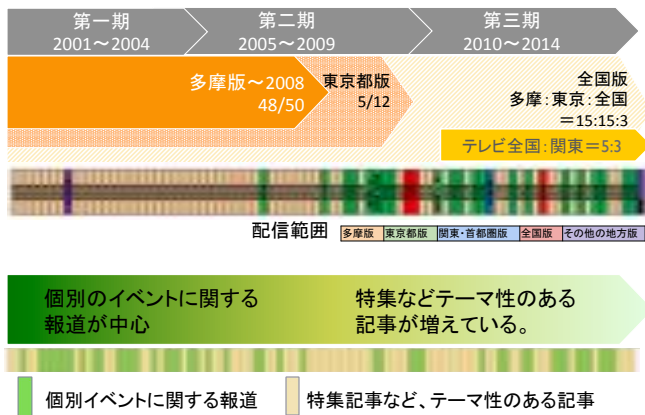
第一期
2001～2004

第二期
2005～2009

第三期
2010～2014

多摩版～2008
48/50

東京都版
5/12

全国版
多摩：東京：全国
＝15:15:3

テレビ全国：関東＝5:3

配信範囲

多摩版 東京都版 関東・首都圏版 全国版 その他の地方版

個別のイベントに関する報道が中心

特集などテーマ性のある記事が増えている。

個別イベントに関する報道

特集記事など、テーマ性のある記事